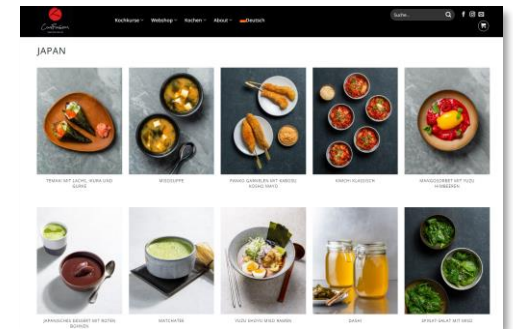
Kochkurse Webshop Kochen About Deutsch

Suche...

JAPAN

TEMAKI MIT LACHS, NORI UND GURKE

MISOSUPPE

PANKO GARNELEN MIT KABOSU KOSHO MAYO

KIMCHI KLASSISCH

MANGOSORBET MIT YUZU HIMBEEREN

JAPANISCHES DESSERT MIT ROTEN BOHNEN

MATCHATEE

YUZU SHOYU RIND RAMEN

DASHI

SPINAT SALAT MIT MISO